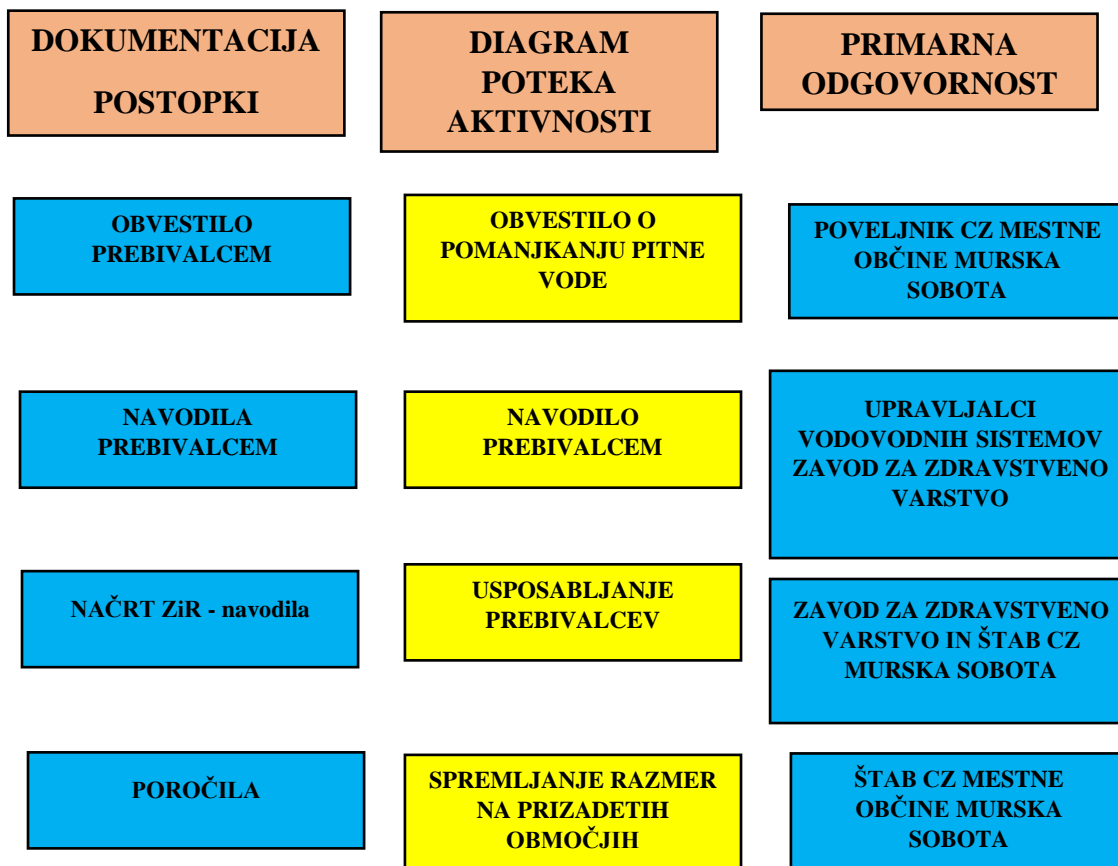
DOKUMENTACIJA POSTOPKI

DIAGRAM POTEKA AKTIVNOSTI

PRIMARNA ODGOVORNOST

OBVESTILO PREBIVALCEM

OBVESTILO O POMANJKANJU PITNE VODE

POVELJNIK CZ MESTNE OBČINE MURSKA SOBOTA

NAVODILA PREBIVALCEM

NAVODILO PREBIVALCEM

UPRAVLJALCI VODOVODNIH SISTEMOV ZAVOD ZA ZDRAVSTVENO VARSTVO

NAČRT ZiR - navodila

USPOSABLJANJE PREBIVALCEV

ZAVOD ZA ZDRAVSTVENO VARSTVO IN ŠTAB CZ MURSKA SOBOTA

POROČILA

SPREMLJANJE RAZMER NA PRIZADETIH OBMOČJIH

ŠTAB CZ MESTNE OBČINE MURSKA SOBOTA